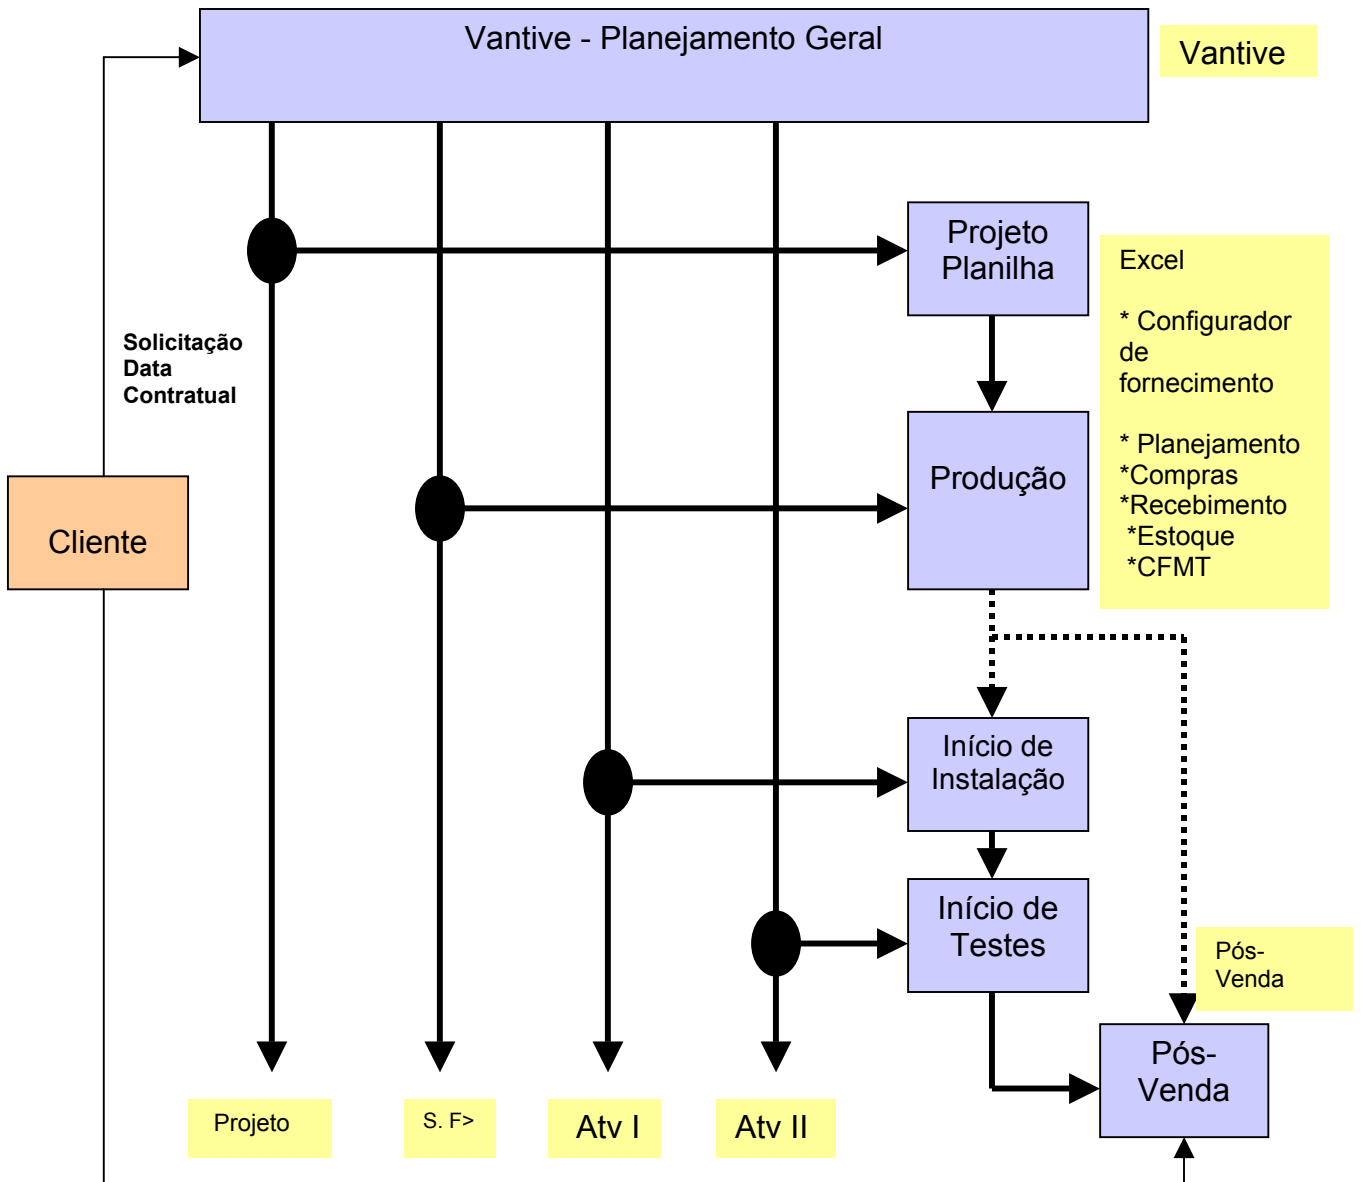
Vantive - Planejamento Geral

Vantive

Solicitação
Data
Contratual

Cliente

Projeto
Planilha

Excel

* Configurador de fornecimento

* Planejamento
*Compras
*Recebimento
*Estoque
*CFMT

Produção

Início de
Instalação

Início de
Testes

Pós-
Venda

Pós-
Venda

Projeto

S. F>

Atv I

Atv II